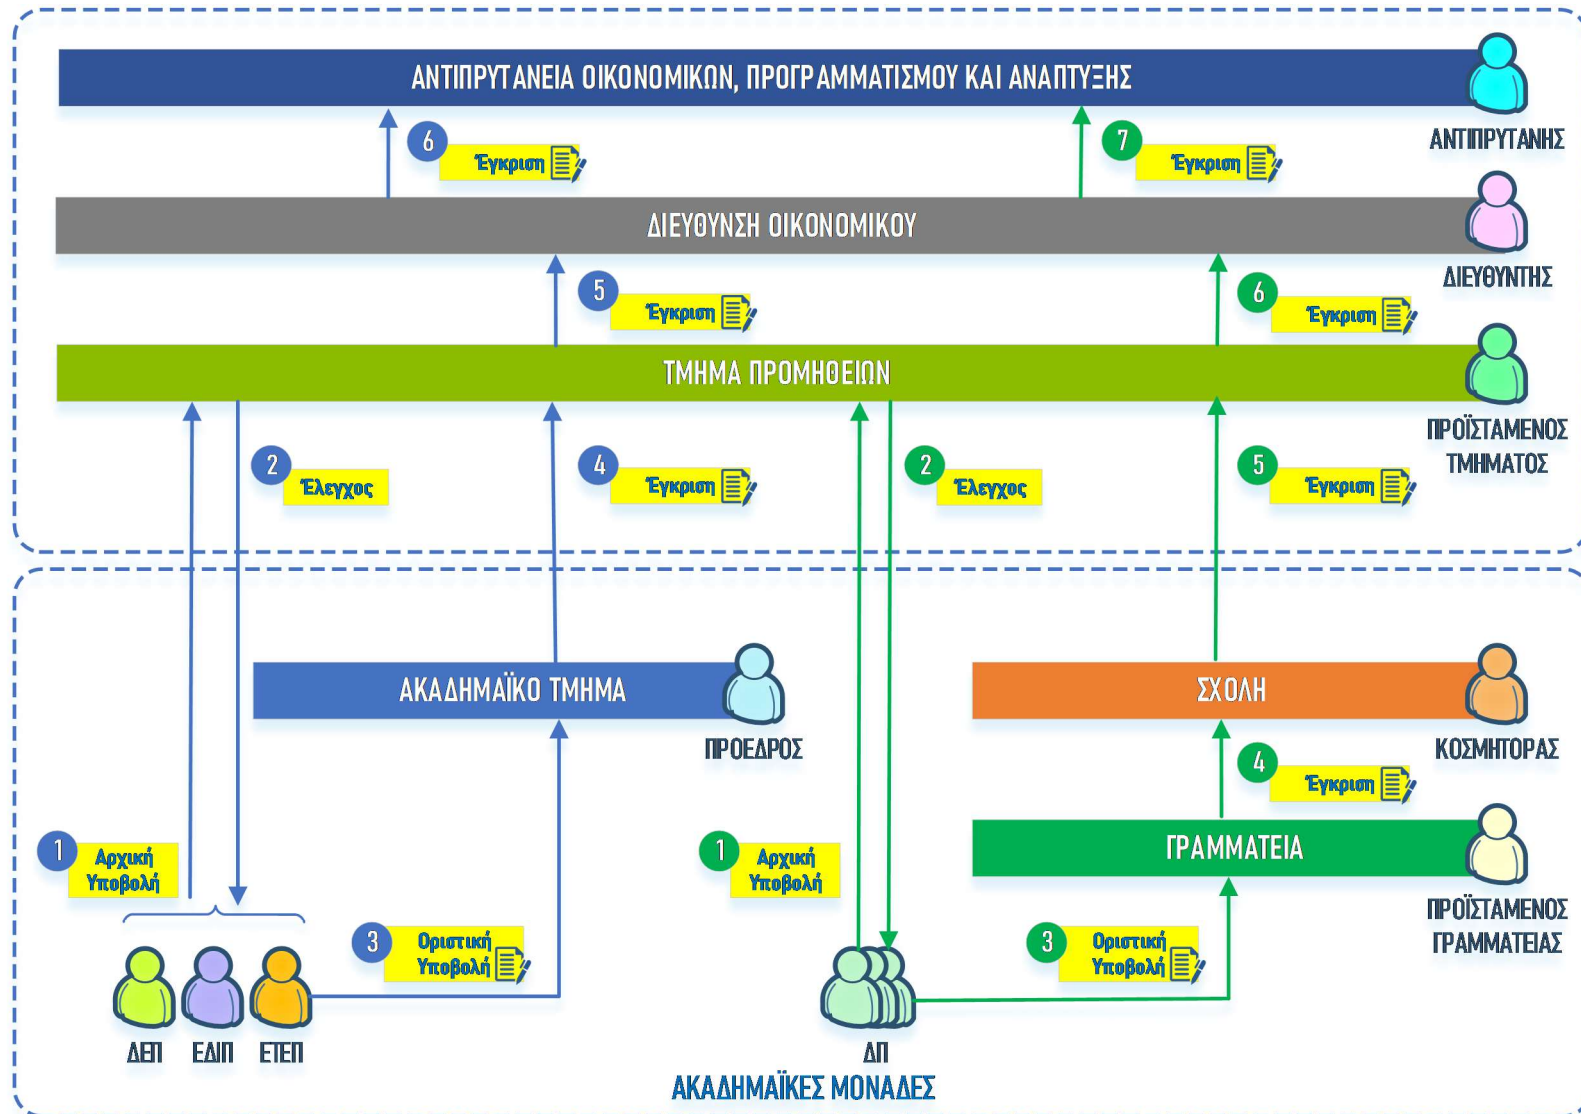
ΑΝΤΙΠΡΥΤΑΝΕΙΑ ΟΙΚΟΝΟΜΙΚΩΝ, ΠΡΟΓΡΑΜΜΑΤΙΣΜΟΥ ΚΑΙ ΑΝΑΠΤΥΞΗΣ

ΑΝΤΙΠΡΥΤΑΝΗΣ

6 Έγκριση

7 Έγκριση

ΔΙΕΥΘΥΝΣΗ ΟΙΚΟΝΟΜΙΚΟΥ

ΔΙΕΥΘΥΝΤΗΣ

5 Έγκριση

6 Έγκριση

ΤΜΗΜΑ ΠΡΟΜΗΘΕΙΩΝ

ΠΡΟΪΣΤΑΜΕΝΟΣ ΤΜΗΜΑΤΟΣ

2 Έλεγχος

4 Έγκριση

2 Έλεγχος

5 Έγκριση

ΑΚΑΔΗΜΑΪΚΟ ΤΜΗΜΑ

ΠΡΟΕΔΡΟΣ

ΣΧΟΛΗ

ΚΟΣΜΗΤΟΡΑΣ

4 Έγκριση

ΓΡΑΜΜΑΤΕΙΑ

ΠΡΟΪΣΤΑΜΕΝΟΣ ΓΡΑΜΜΑΤΕΙΑΣ

1 Αρχική Υποβολή

1 Αρχική Υποβολή

3 Οριστική Υποβολή

3 Οριστική Υποβολή

ΔΕΠ ΕΔΙΠ ΕΤΕΠ

ΔΠ

ΑΚΑΔΗΜΑΪΚΕΣ ΜΟΝΑΔΕΣ